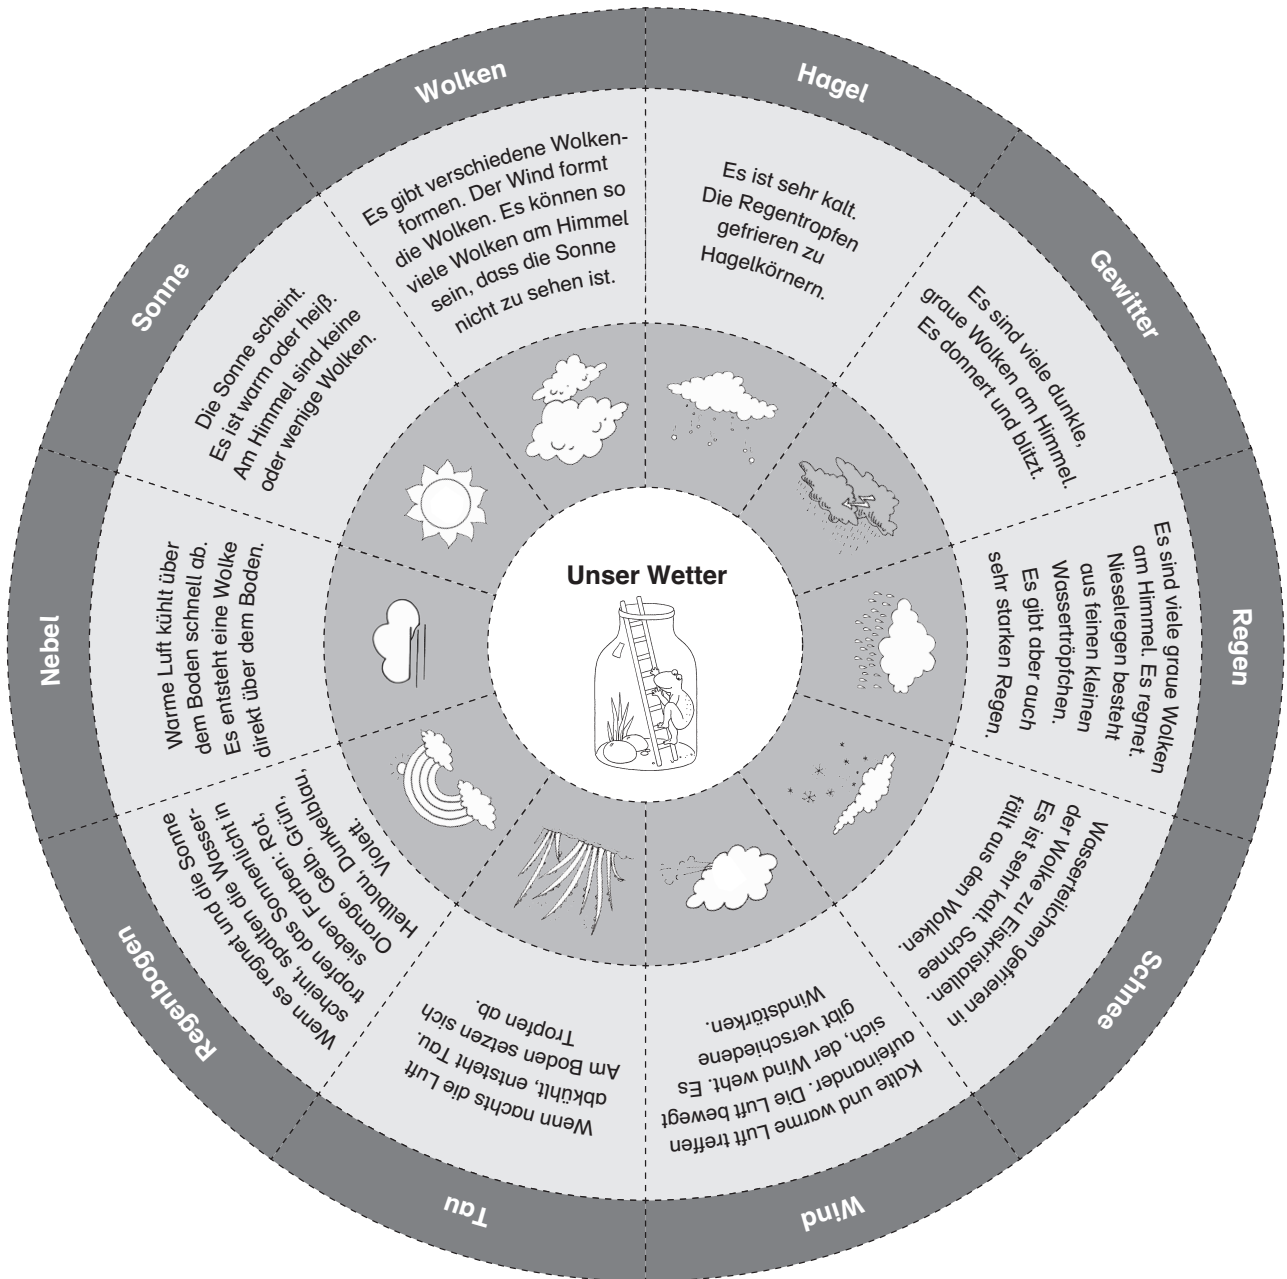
Unser Wetter

Wolken

Es gibt verschiedene Wolkenformen. Der Wind formt die Wolken. Es können so viele Wolken am Himmel sein, dass die Sonne nicht zu sehen ist.

Hagel

Es ist sehr kalt. Die Regentropfen gefrieren zu Hagelkörnern.

Gewitter

Es sind viele dunkle, graue Wolken am Himmel. Es donnert und blitzt.

Regen

Es sind viele graue Wolken am Himmel. Es regnet. Nieselregen besteht aus feinen kleinen Wassertröpfchen. Es gibt aber auch sehr starken Regen.

Schnee

Wasserteilchen gefrieren in der Wolke zu Eiskristallen. Es ist sehr kalt. Schnee fällt aus den Wolken.

Wind

Kalte und warme Luft treffen aufeinander. Die Luft bewegt sich, der Wind weht. Es gibt verschiedene Windstärken.

Tau

Wenn nachts die Luft abkühlt, entsteht Tau. Am Boden setzen sich Tropfen ab.

Regenbogen

Wenn es regnet und die Sonne scheint, spalten die Wassertropfen das Sonnenlicht in sieben Farben: Rot, Orange, Gelb, Grün, Hellblau, Dunkelblau, Violett.

Nebel

Warme Luft kühlt über dem Boden schnell ab. Es entsteht eine Wolke direkt über dem Boden.

Sonne

Die Sonne scheint. Es ist warm oder heiß. Am Himmel sind keine oder wenige Wolken.